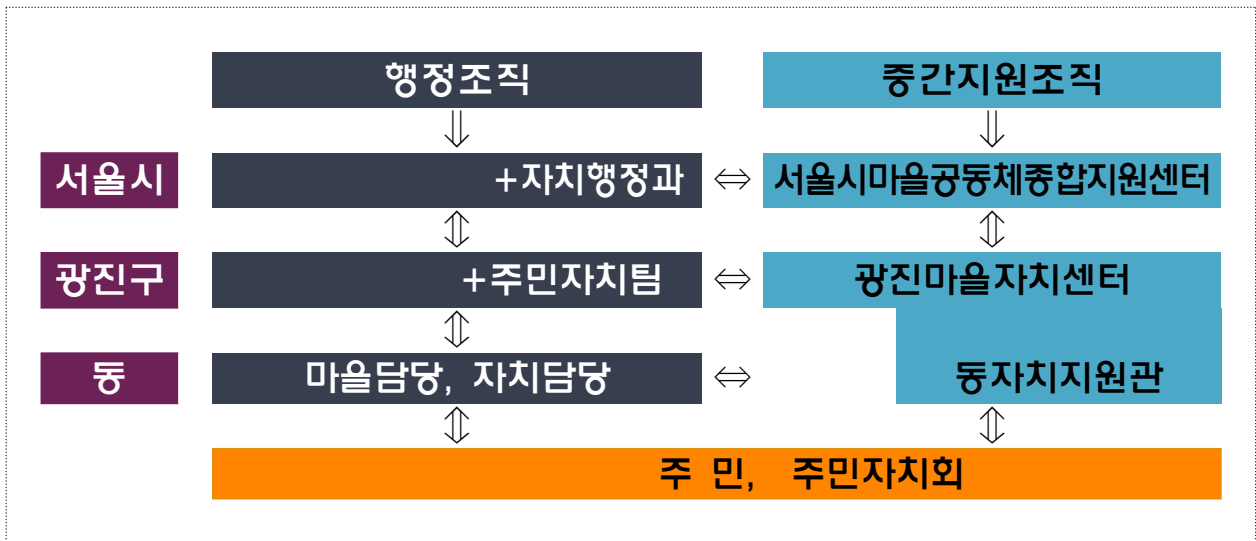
행정조직

중간지원조직

$\Downarrow$

$\Downarrow$

서울시

+자치행정과

$\Leftrightarrow$

서울시마을공동체종합지원센터

$\Updownarrow$

$\Updownarrow$

광진구

+주민자치팀

$\Leftrightarrow$

광진마을자치센터

$\Updownarrow$

동

마을담당, 자치담당

$\Leftrightarrow$

동자치지원관

$\Updownarrow$

$\Updownarrow$

주 민, 주민자치회